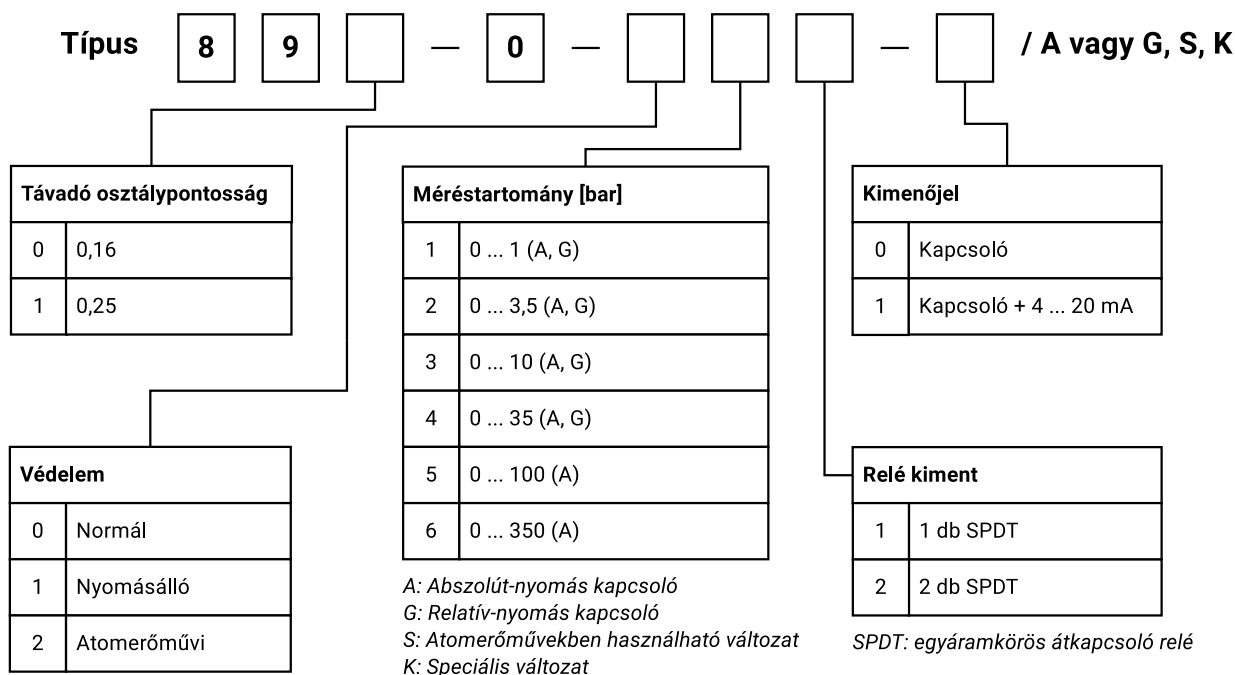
Típus 8 9 — 0 — — / A vagy G, S, K

| Távadó osztálypontosság | |
|---|---|
| 0 | 0,16 |
| 1 | 0,25 |

| Védelem | |
|---|---|
| 0 | Normál |
| 1 | Nyomásálló |
| 2 | Atomerőművi |

| Méréstartomány [bar] | |
|---|---|
| 1 | 0 ... 1 (A, G) |
| 2 | 0 ... 3,5 (A, G) |
| 3 | 0 ... 10 (A, G) |
| 4 | 0 ... 35 (A, G) |
| 5 | 0 ... 100 (A) |
| 6 | 0 ... 350 (A) |

A: Abszolút-nyomás kapcsoló
G: Relatív-nyomás kapcsoló
S: Atomerőművekben használható változat
K: Speciális változat

| Kimenőjel | |
|---|---|
| 0 | Kapcsoló |
| 1 | Kapcsoló + 4 ... 20 mA |

| Relé kiment | |
|---|---|
| 1 | 1 db SPDT |
| 2 | 2 db SPDT |

SPDT: egyáramkörös átkapcsoló relé